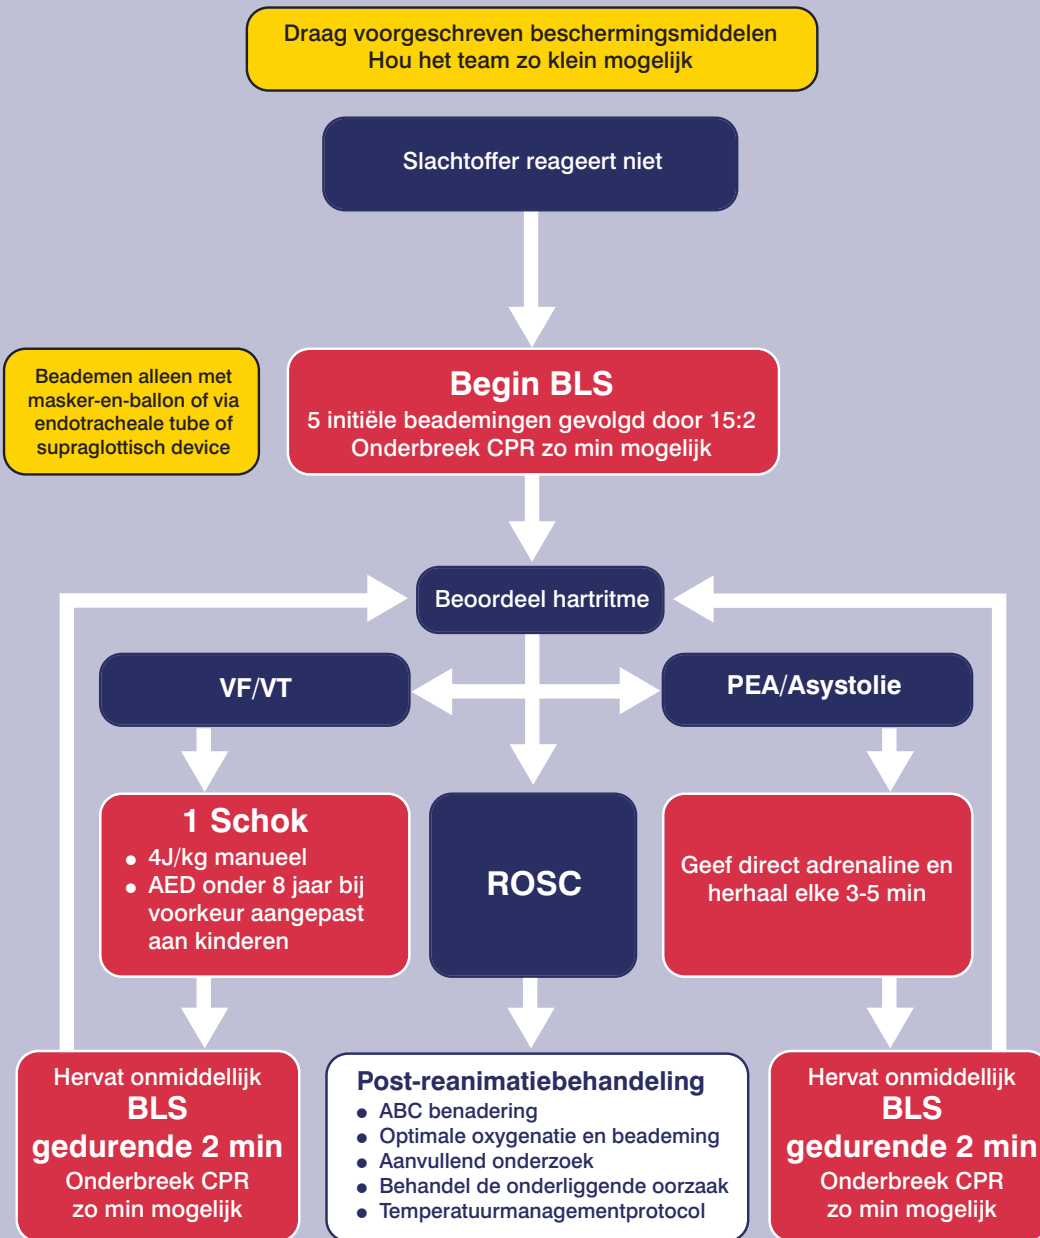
Draag voorgeschreven beschermingsmiddelen
Hou het team zo klein mogelijk

Slachtoffer reageert niet

Beademen alleen met masker-en-ballon of via endotracheale tube of supraglottisch device

Begin BLS
5 initiële beademingen gevolgd door 15:2
Onderbreek CPR zo min mogelijk

Beoordeel hartritme

VF/VT

PEA/Asystolie

1 Schok
• 4J/kg manueel
• AED onder 8 jaar bij voorkeur aangepast aan kinderen

ROSC

Geef direct adrenaline en herhaal elke 3-5 min

Hervat onmiddellijk
BLS
gedurende 2 min
Onderbreek CPR
zo min mogelijk

Post-reanimatiebehandeling
• ABC benadering
• Optimale oxygenatie en beademing
• Aanvullend onderzoek
• Behandel de onderliggende oorzaak
• Temperatuurmanagementprotocol

Hervat onmiddellijk
BLS
gedurende 2 min
Onderbreek CPR
zo min mogelijk